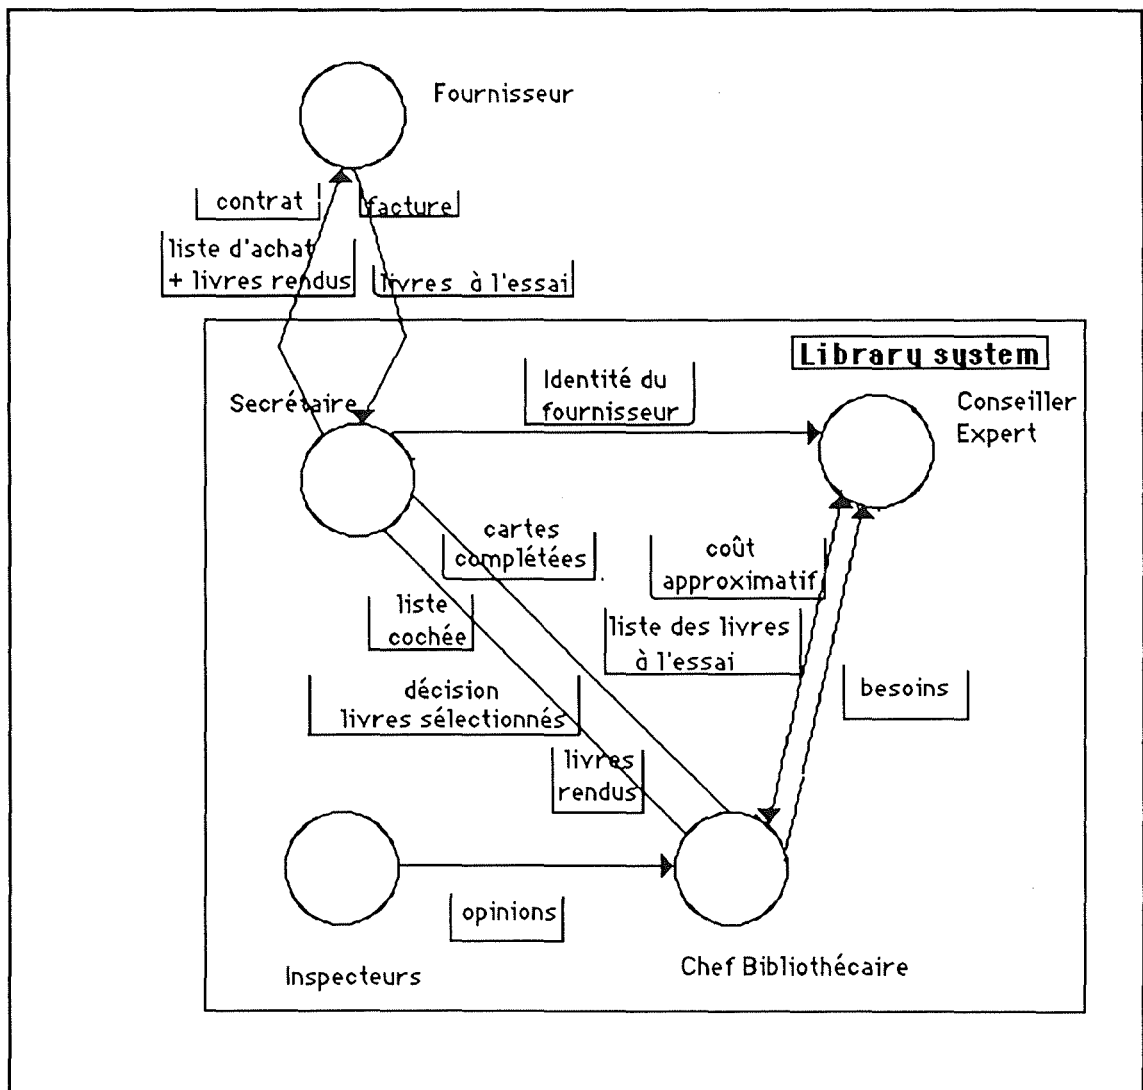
Fournisseur

contrat

facture

liste d'achat + livres rendus

livres à l'essai

Library system

Secrétaire

Identité du fournisseur

Conseiller Expert

cartes complétées

coût approximatif

liste cochée

liste des livres à l'essai

décision livres sélectionnés

besoins

livres rendus

opinions

Inspecteurs

Chef Bibliothécaire